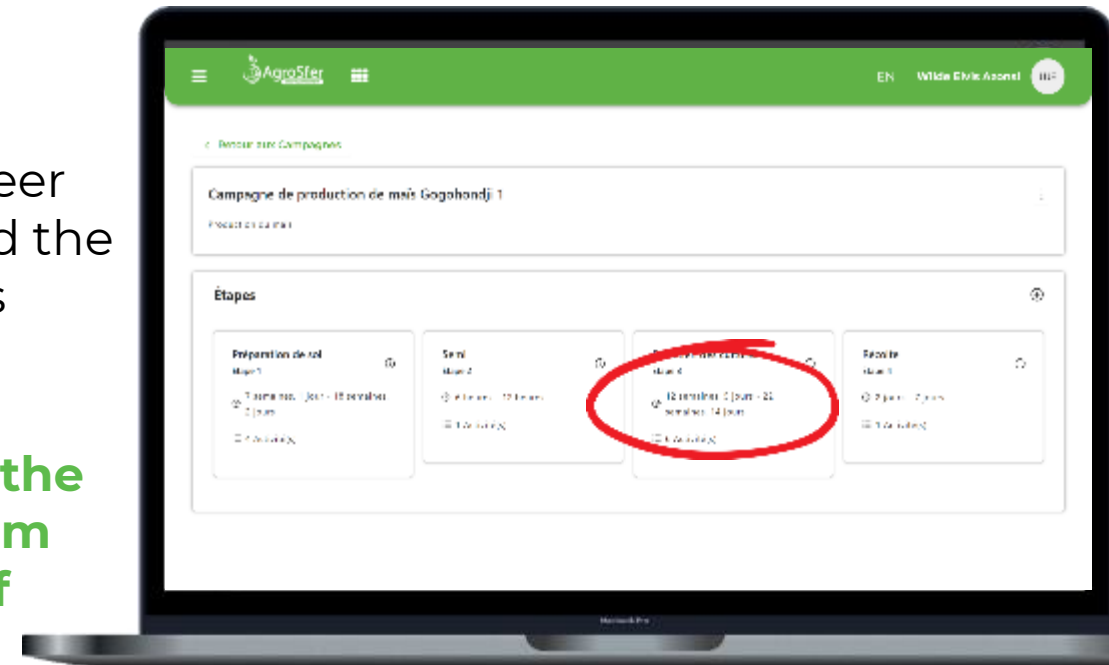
eer
d the
s

the
m
f

AgroSfer

EN Wilde Elvis Azonsi

< Retour aux Campagnes

Campagne de production de maïs Gogohondji 1

Production de maïs

Étapes

Préparation de sol
Étape 1
7 semaines, 1 jour - 18 semaines 2 jours
4 Activité(s)

Semi
Étape 2
4 heures - 12 heures
1 Activité(s)

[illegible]
Étape 3
12 semaines 0 jours - 26 semaines 14 jours
3 Activité(s)

Récolte
Étape 4
2 jours - 7 jours
1 Activité(s)

MacBook Pro